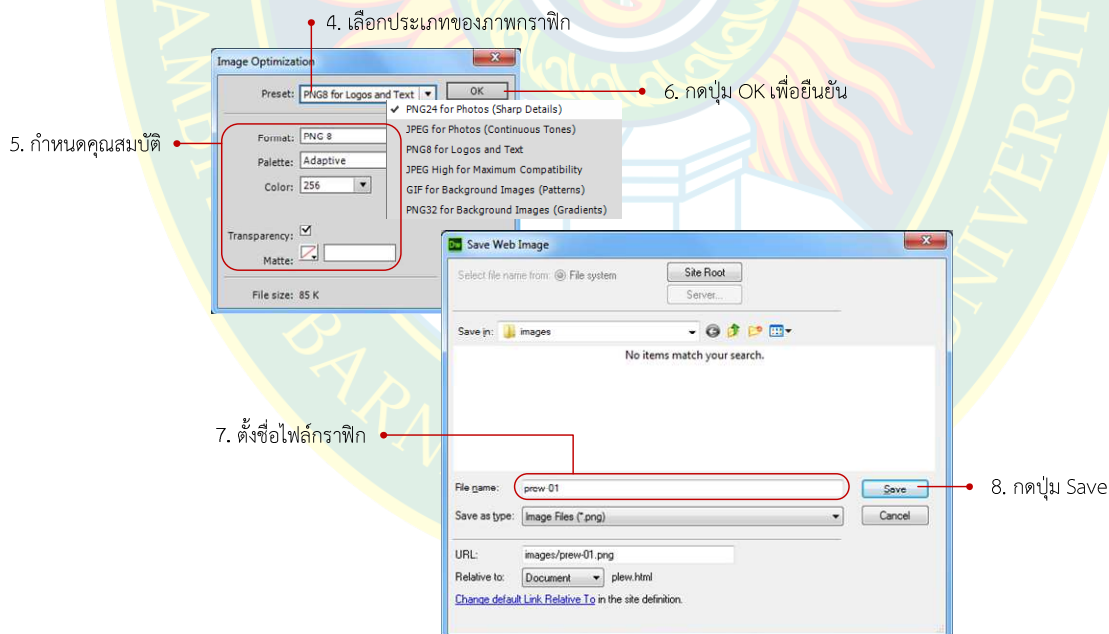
4. เลือกประเภทของภาพกราฟิก

Image Optimization

Preset: PNG8 for Logos and Text

OK

6. กดปุ่ม OK เพื่อยืนยัน

PNG24 for Photos (Sharp Details)
JPEG for Photos (Continuous Tones)
PNG8 for Logos and Text
JPEG High for Maximum Compatibility
GIF for Background Images (Patterns)
PNG32 for Background Images (Gradients)

5. กำหนดคุณสมบัติ

Format: PNG 8
Palette: Adaptive
Color: 256
Transparency:
Matte:

File size: 85 K

Save Web Image

Select file name from: File system

Site Root

Server...

Save in: images

No items match your search.

7. ตั้งชื่อไฟล์กราฟิก

File name: prew-01

Save

8. กดปุ่ม Save

Save as type: Image Files (*.png)

Cancel

URL: images/prew-01.png

Relative to: Document plew.html

Change default Link Relative To in the site definition.